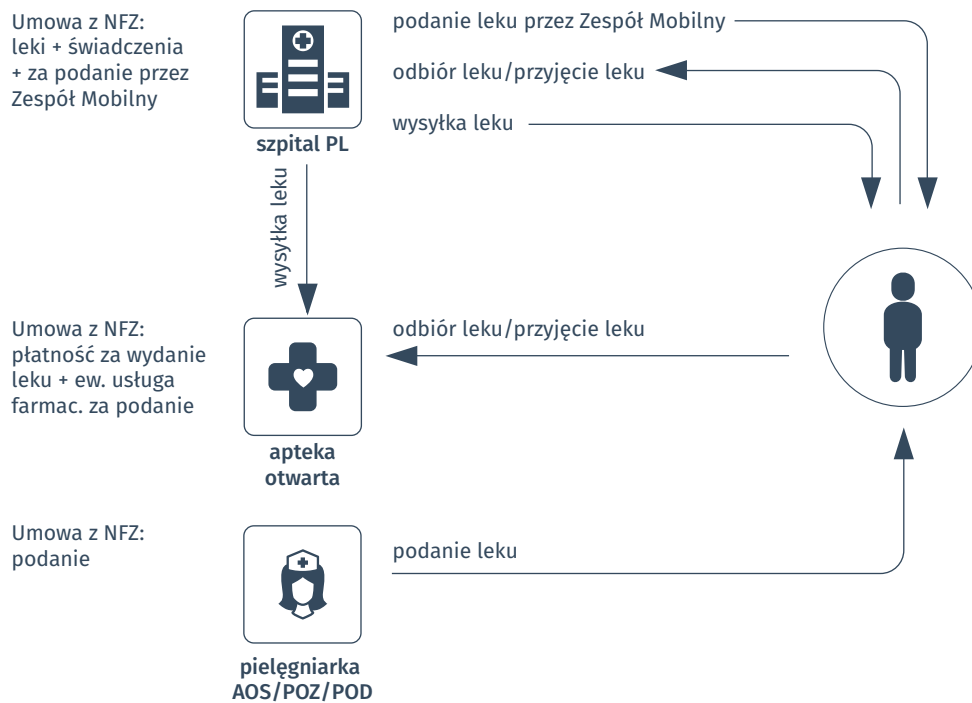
Umowa z NFZ:
leki + świadczenia
+ za podanie przez
Zespół Mobilny

szpital PL

podanie leku przez Zespół Mobilny

odbiór leku/przyjęcie leku

wysyłka leku

wysyłka leku

Umowa z NFZ:
płatność za wydanie leku + ew. usługa farmac. za podanie

apteka otwarta

odbiór leku/przyjęcie leku

Umowa z NFZ:
podanie

pielęgniarka AOS/POZ/POD

podanie leku